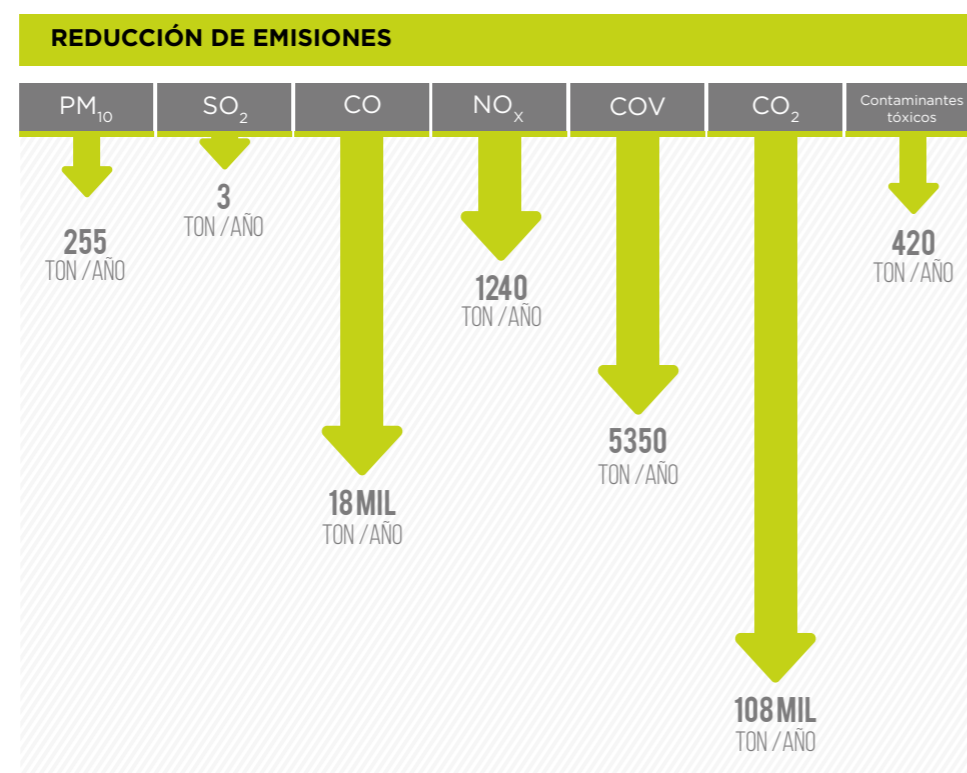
REDUCCIÓN DE EMISIONES

| $PM_{10}$ | $SO_2$ | CO | $NO_x$ | COV | $CO_2$ | Contaminantes tóxicos |
|---|---|---|---|---|---|---|
| 255 TON / AÑO | 3 TON / AÑO | 18 MIL TON / AÑO | 1240 TON / AÑO | 5350 TON / AÑO | 108 MIL TON / AÑO | 420 TON / AÑO |